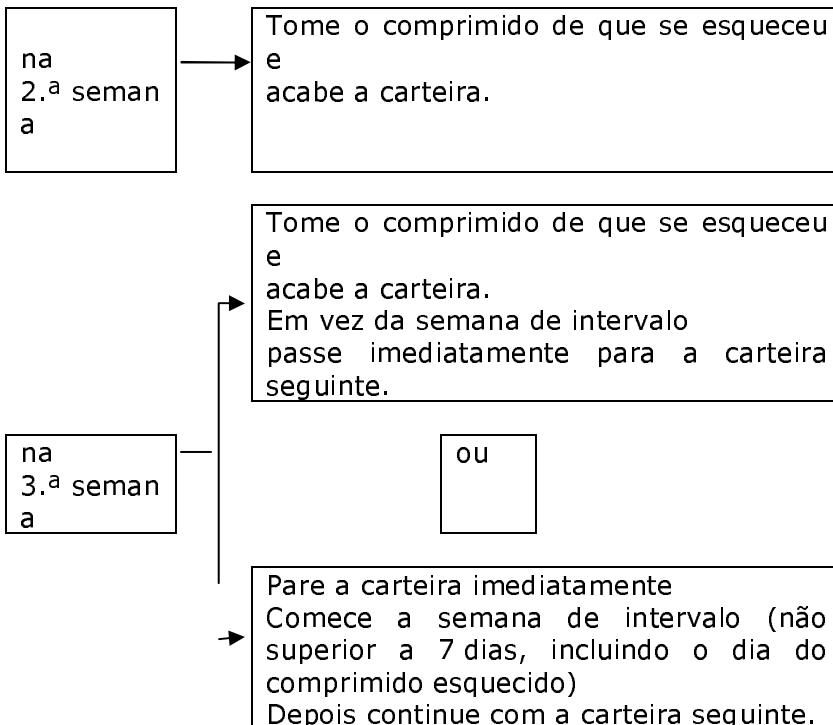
na
2.ª seman
a

Tome o comprimido de que se esqueceu e
acabe a carteira.

Tome o comprimido de que se esqueceu e
acabe a carteira.
Em vez da semana de intervalo
passe imediatamente para a carteira seguinte.

na
3.ª seman
a

ou

Pare a carteira imediatamente
Comece a semana de intervalo (não superior a 7 dias, incluindo o dia do comprimido esquecido)
Depois continue com a carteira seguinte.